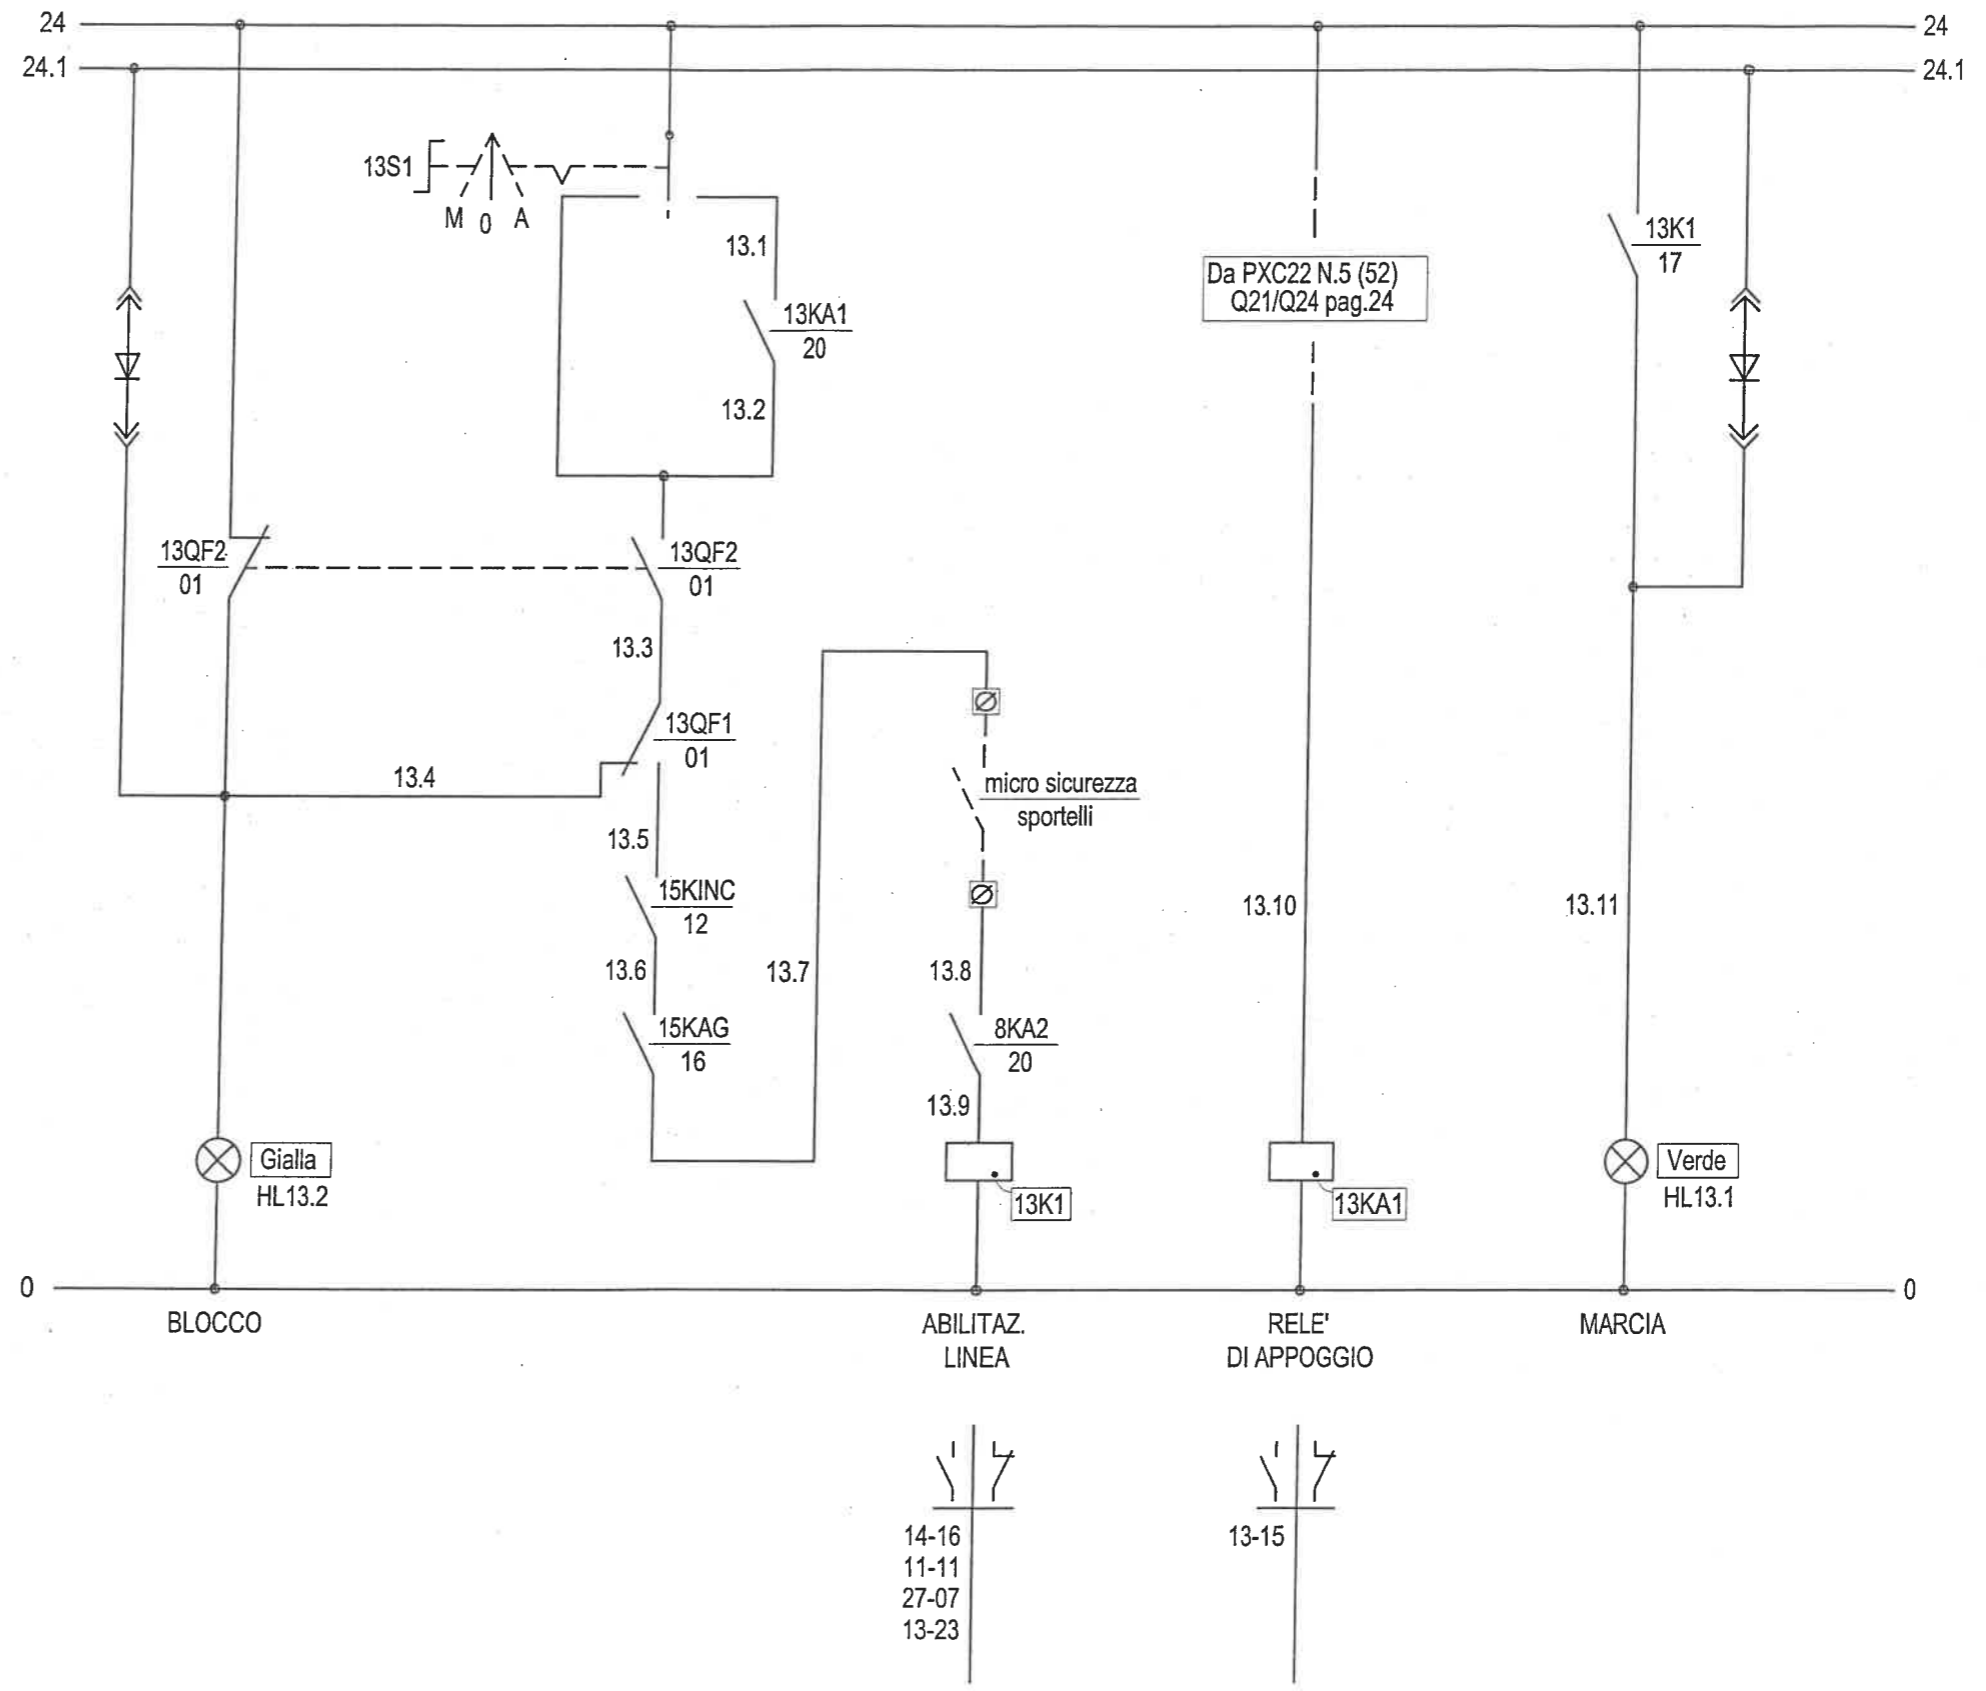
24
24.1
24
24.1

13S1
M 0 A

13.1
13KA1
20
13.2

Da PXC22 N.5 (52)
Q21/Q24 pag.24

13K1
17

13QF2
01

13QF2
01

13.3

13QF1
01

13.4

13.5

15KINC
12

13.6

15KAG
16

13.7

micro sicurezza
sportelli

13.8

8KA2
20

13.9

13.10

13.11

Gialla
HL13.2

13K1

13KA1

Verde
HL13.1

0
0

BLOCCO

ABILITAZ.
LINEA

RELE'
DI APPOGGIO

MARCIA

14-16
11-11
27-07
13-23

13-15